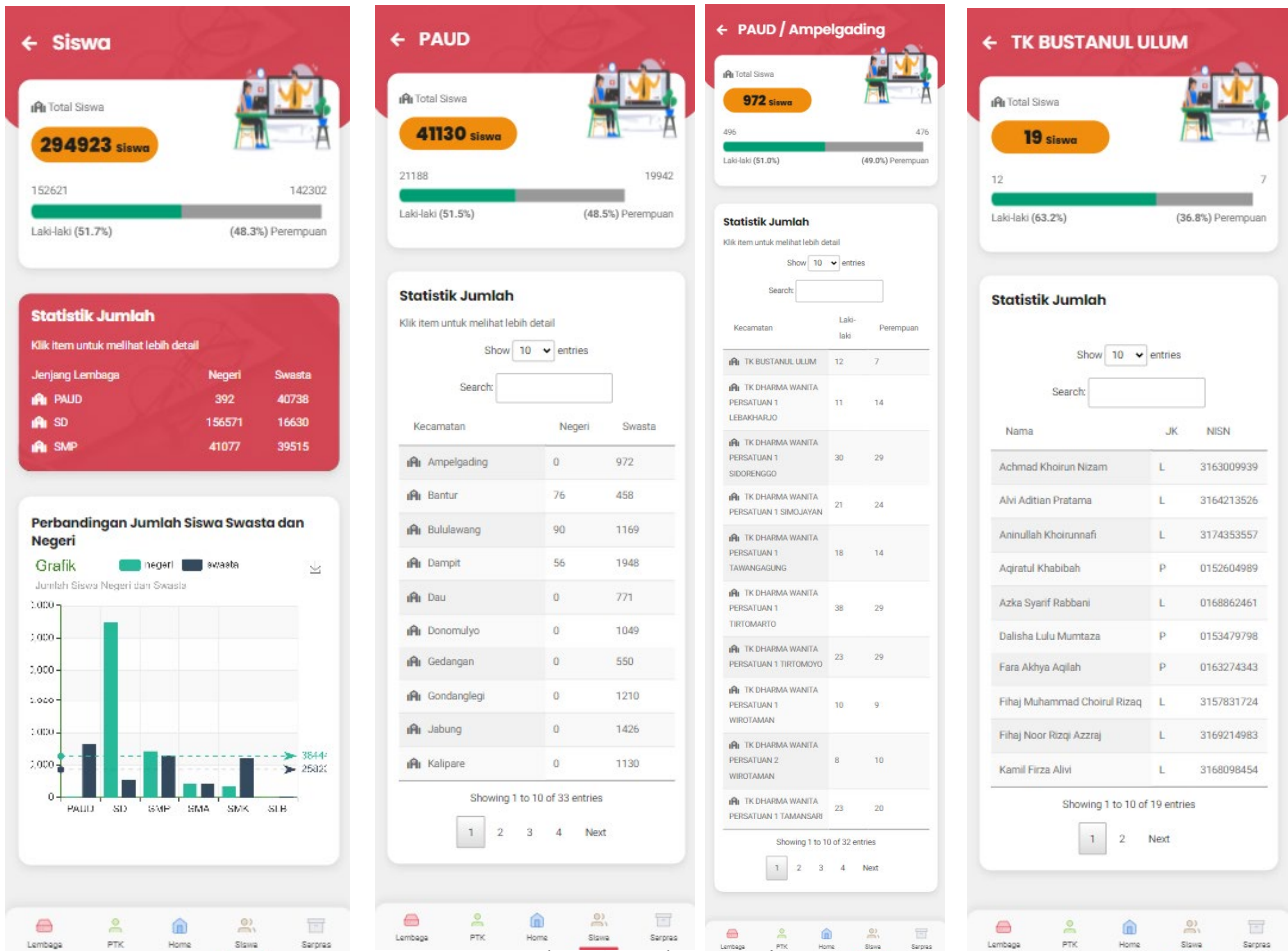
← Siswa

Total Siswa

294923 Siswa

152621 142302

Laki-laki (51.7%) (48.3%) Perempuan

Statistik Jumlah

Klik item untuk melihat lebih detail

| Jenjang Lembaga | Negeri | Swasta |
|---|---|---|
| PAUD | 392 | 40738 |
| SD | 156571 | 16630 |
| SMP | 41077 | 39515 |

Perbandingan Jumlah Siswa Swasta dan Negeri

Grafik negeri swasta

Jumlah Siswa Negeri dan Swasta

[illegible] 38444 25023

PAUD SD SMP SMA SMK SLB

Lembaga PTK Home Siswa Sarpras

← PAUD

Total Siswa

41130 Siswa

21188 19942

Laki-laki (51.5%) (48.5%) Perempuan

Statistik Jumlah

Klik item untuk melihat lebih detail

Show 10 entries

Search:

| Kecamatan | Negeri | Swasta |
|---|---|---|
| Ampelgading | 0 | 972 |
| Bantur | 76 | 458 |
| Bululawang | 90 | 1169 |
| Dampit | 56 | 1948 |
| Dau | 0 | 771 |
| Donomulyo | 0 | 1049 |
| Gedangan | 0 | 550 |
| Gondanglegi | 0 | 1210 |
| Jabung | 0 | 1426 |
| Kalipare | 0 | 1130 |

Showing 1 to 10 of 33 entries

1 2 3 4 Next

Lembaga PTK Home Siswa Sarpras

← PAUD / Ampelgading

Total Siswa

972 Siswa

496 476

Laki-laki (51.0%) (49.0%) Perempuan

Statistik Jumlah

Klik item untuk melihat lebih detail

Show 10 entries

Search:

| Kecamatan | Laki-laki | Perempuan |
|---|---|---|
| TK BUSTANUL ULUM | 12 | 7 |
| TK DHARMA WANITA PERSATUAN 1 LEBAKHARJO | 11 | 14 |
| TK DHARMA WANITA PERSATUAN 1 SIDORENGGO | 30 | 29 |
| TK DHARMA WANITA PERSATUAN 1 SIMOJAYAN | 21 | 24 |
| TK DHARMA WANITA PERSATUAN 1 TAWANGAGUNG | 18 | 14 |
| TK DHARMA WANITA PERSATUAN 1 TIRTOMARTO | 38 | 29 |
| TK DHARMA WANITA PERSATUAN 1 TIRTOMOYO | 23 | 29 |
| TK DHARMA WANITA PERSATUAN 1 WIROTAMAN | 10 | 9 |
| TK DHARMA WANITA PERSATUAN 2 WIROTAMAN | 8 | 10 |
| TK DHARMA WANITA PERSATUAN 1 TAMANSARI | 23 | 20 |

Showing 1 to 10 of 32 entries

1 2 3 4 Next

Lembaga PTK Home Siswa Sarpras

← TK BUSTANUL ULUM

Total Siswa

19 Siswa

12 7

Laki-laki (63.2%) (36.8%) Perempuan

Statistik Jumlah

Show 10 entries

Search:

| Nama | JK | NISN |
|---|---|---|
| Achmad Khoirun Nizam | L | 3163009939 |
| Alvi Aditian Pratama | L | 3164213526 |
| Aninullah Khoirunnafi | L | 3174353557 |
| Aqiratul Khabibah | P | 0152604989 |
| Azka Syarif Rabbani | L | 0168862461 |
| Dalisha Lulu Mumtaza | P | 0153479798 |
| Fara Akhya Aqilah | P | 0163274343 |
| Fihaj Muhammad Choirul Rizaq | L | 3157831724 |
| Fihaj Noor Rizqi Azzraj | L | 3169214983 |
| Kamil Firza Alivi | L | 3168098454 |

Showing 1 to 10 of 19 entries

1 2 Next

Lembaga PTK Home Siswa Sarpras